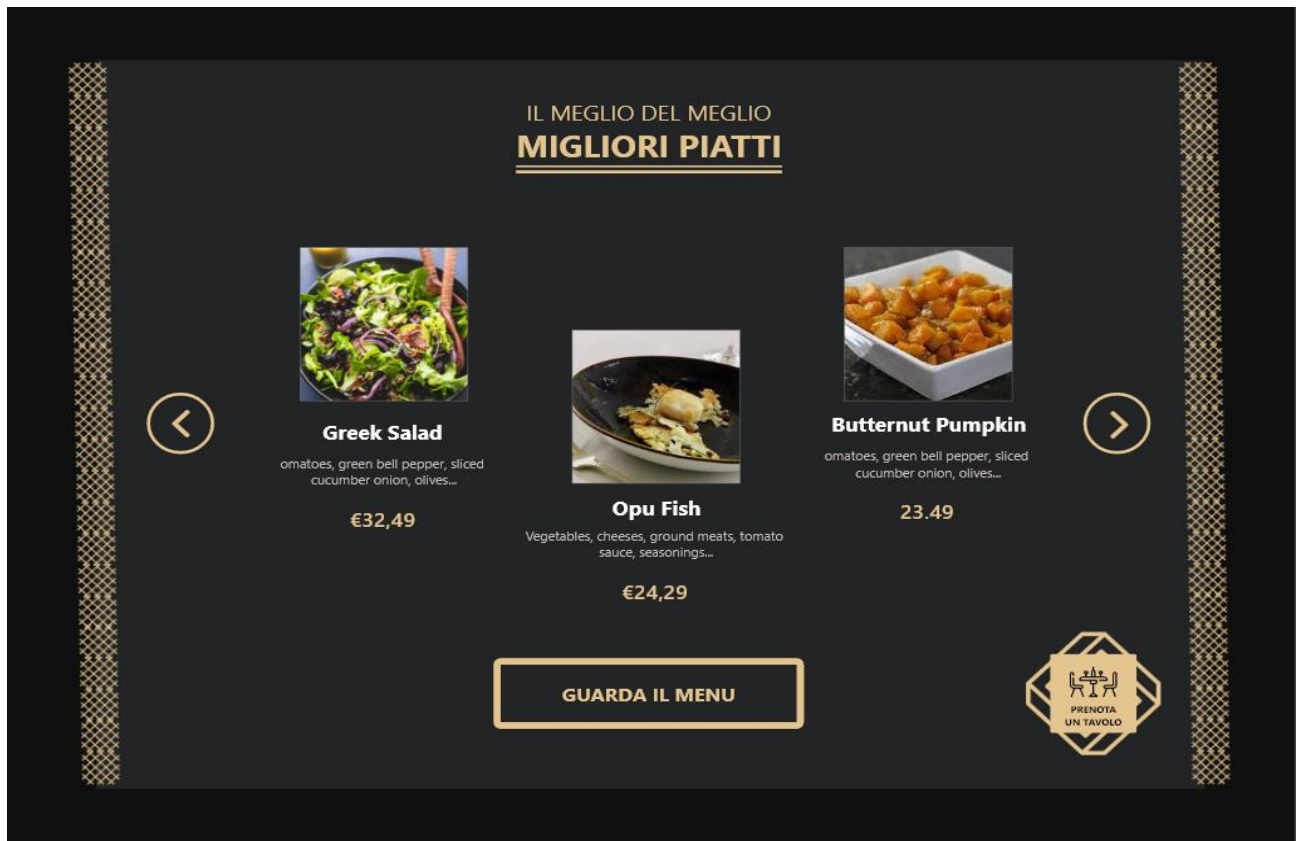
IL MEGLIO DEL MEGLIO
MIGLIORI PIATTI

Greek Salad
omatoes, green bell pepper, sliced cucumber onion, olives...
€32,49

Opu Fish
Vegetables, cheeses, ground meats, tomato sauce, seasonings...
€24,29

Butternut Pumpkin
omatoes, green bell pepper, sliced cucumber onion, olives...
23.49

GUARDA IL MENU

PRENOTA UN TAVOLO